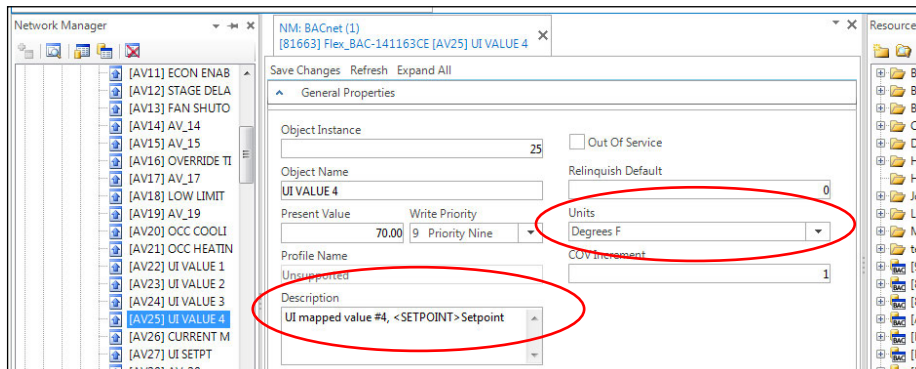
Network Manager

[AV11] ECON ENAB
[AV12] STAGE DELA
[AV13] FAN SHUTO
[AV14] AV_14
[AV15] AV_15
[AV16] OVERRIDE TI
[AV17] AV_17
[AV18] LOW LIMIT
[AV19] AV_19
[AV20] OCC COOLI
[AV21] OCC HEATIN
[AV22] UI VALUE 1
[AV23] UI VALUE 2
[AV24] UI VALUE 3
[AV25] UI VALUE 4
[AV26] CURRENT M
[AV27] UI SETPT

NM: BACnet (1)
[81663] Flex_BAC-141163CE [AV25] UI VALUE 4

Save Changes Refresh Expand All

General Properties

Object Instance
25
Out Of Service
Object Name
UI VALUE 4
Relinquish Default
0
Present Value
70.00
Write Priority
9 Priority Nine
Units
Degrees F
Profile Name
Unsupported
COV Increment
1
Description
UI mapped value #4, <SETPOINT>Setpoint

Resource